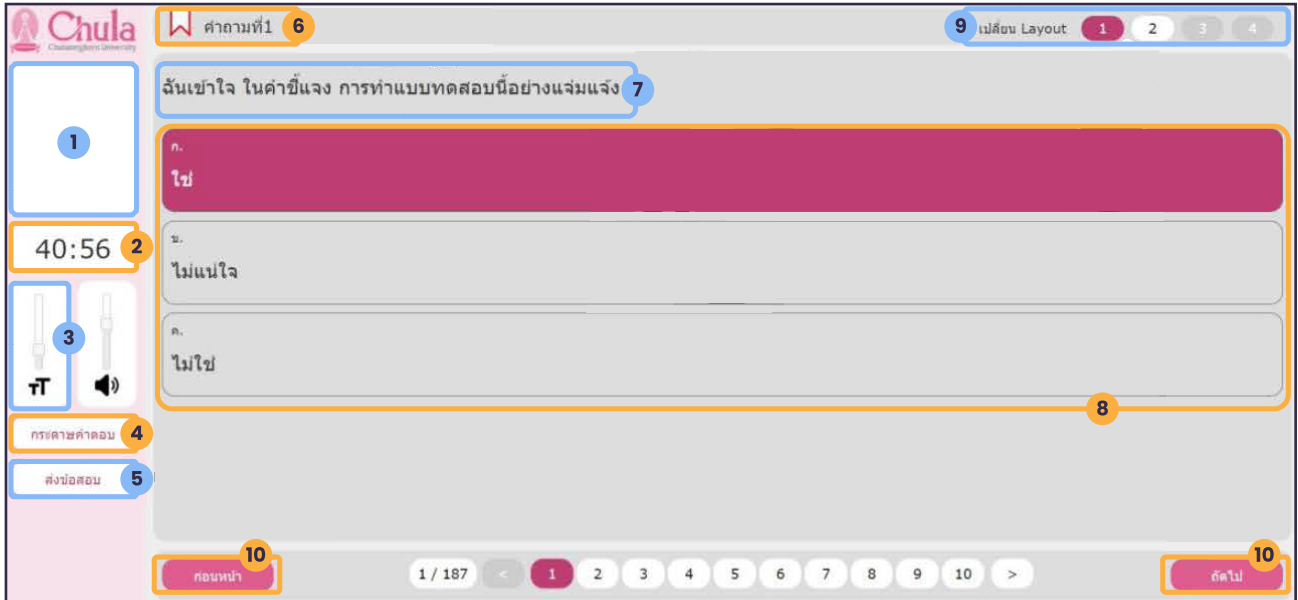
Chula
Chulalongkorn University

คำถามที่1 6

9 เปลี่ยน Layout 1 2 3 4

1

40:56 2

3

กระดาษคำตอบ 4

ส่งข้อสอบ 5

ฉันเข้าใจ ในคำชี้แจง การทำแบบทดสอบนี้อย่างแจ่มแจ้ง 7

ก.
ใช่

ข.
ไม่แน่ใจ

ค.
ไม่ใช่

8

10 ก่อนหน้า

1 / 187 < 1 2 3 4 5 6 7 8 9 10 >

10 ถัดไป